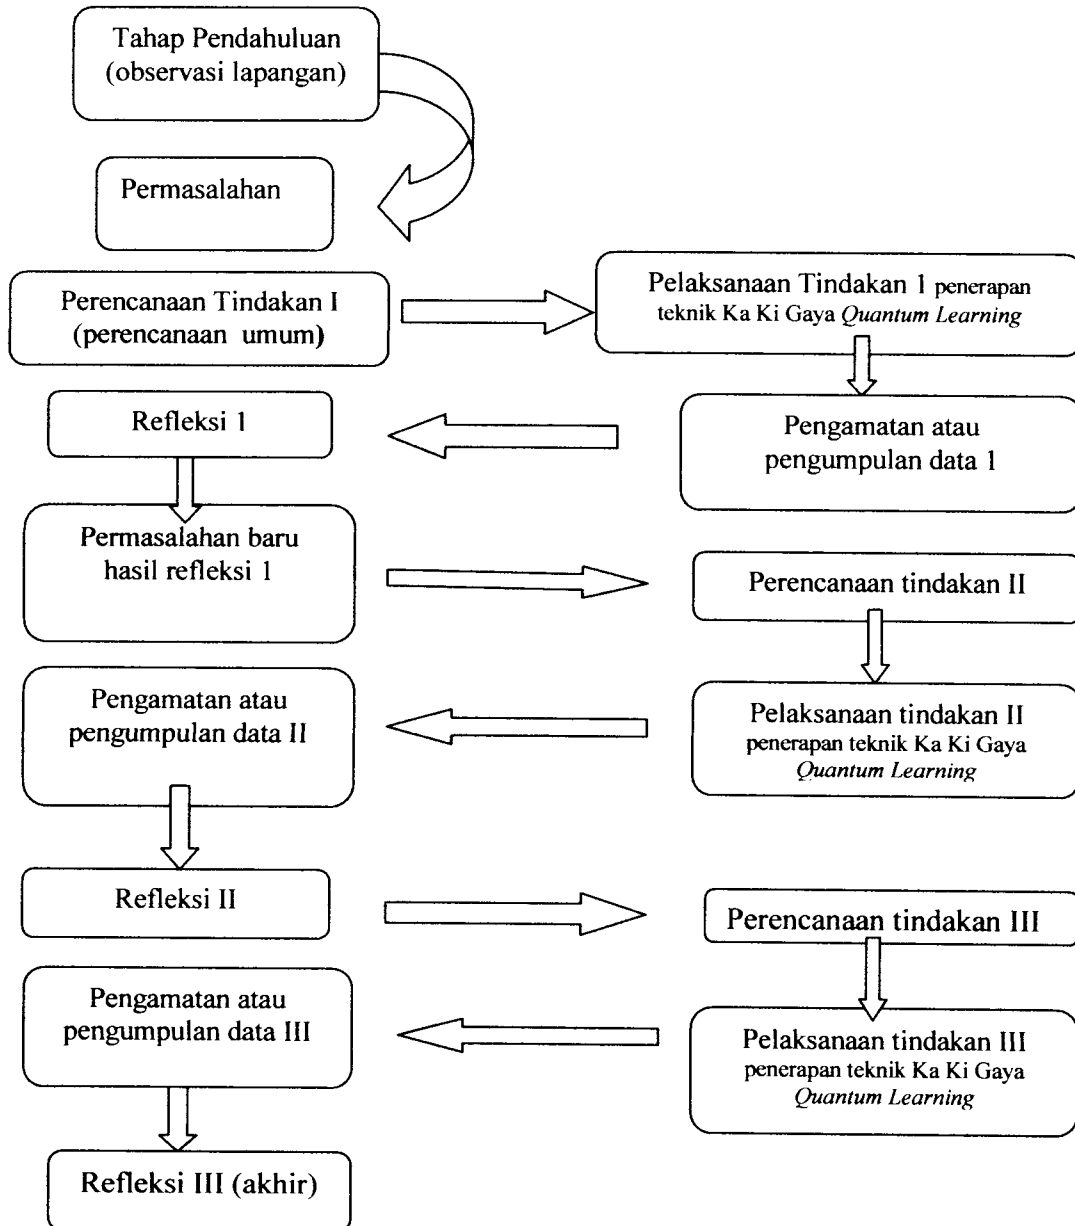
Tahap Pendahuluan (observasi lapangan)

Permasalahan

Perencanaan Tindakan I (perencanaan umum)

Pelaksanaan Tindakan 1 penerapan teknik Ka Ki Gaya *Quantum Learning*

Pengamatan atau pengumpulan data 1

Refleksi 1

Permasalahan baru hasil refleksi 1

Perencanaan tindakan II

Pelaksanaan tindakan II penerapan teknik Ka Ki Gaya *Quantum Learning*

Pengamatan atau pengumpulan data II

Refleksi II

Perencanaan tindakan III

Pelaksanaan tindakan III penerapan teknik Ka Ki Gaya *Quantum Learning*

Pengamatan atau pengumpulan data III

Refleksi III (akhir)